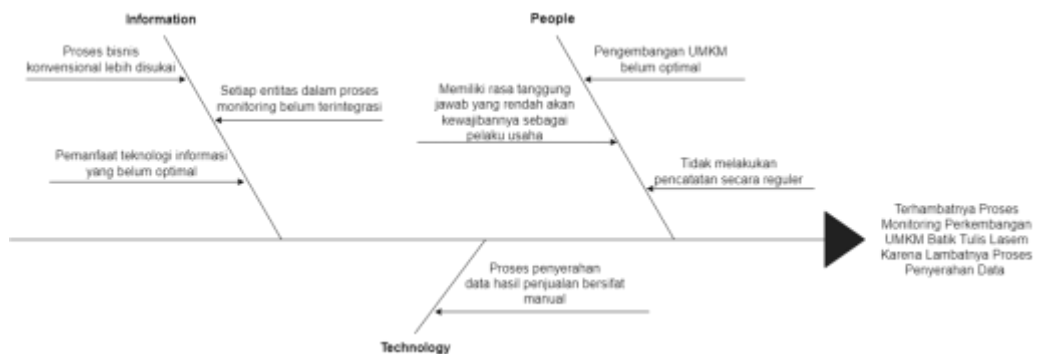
Information

Proses bisnis konvensional lebih disukai

Setiap entitas dalam proses monitoring belum terintegrasi

Pemanfaat teknologi informasi yang belum optimal

People

Pengembangan UMKM belum optimal

Memiliki rasa tanggung jawab yang rendah akan kewajibannya sebagai pelaku usaha

Tidak melakukan pencatatan secara reguler

Terhambatnya Proses Monitoring Perkembangan UMKM Batik Tulis Lasem Karena Lambatnya Proses Penyerahan Data

Proses penyerahan data hasil penjualan bersifat manual

Technology